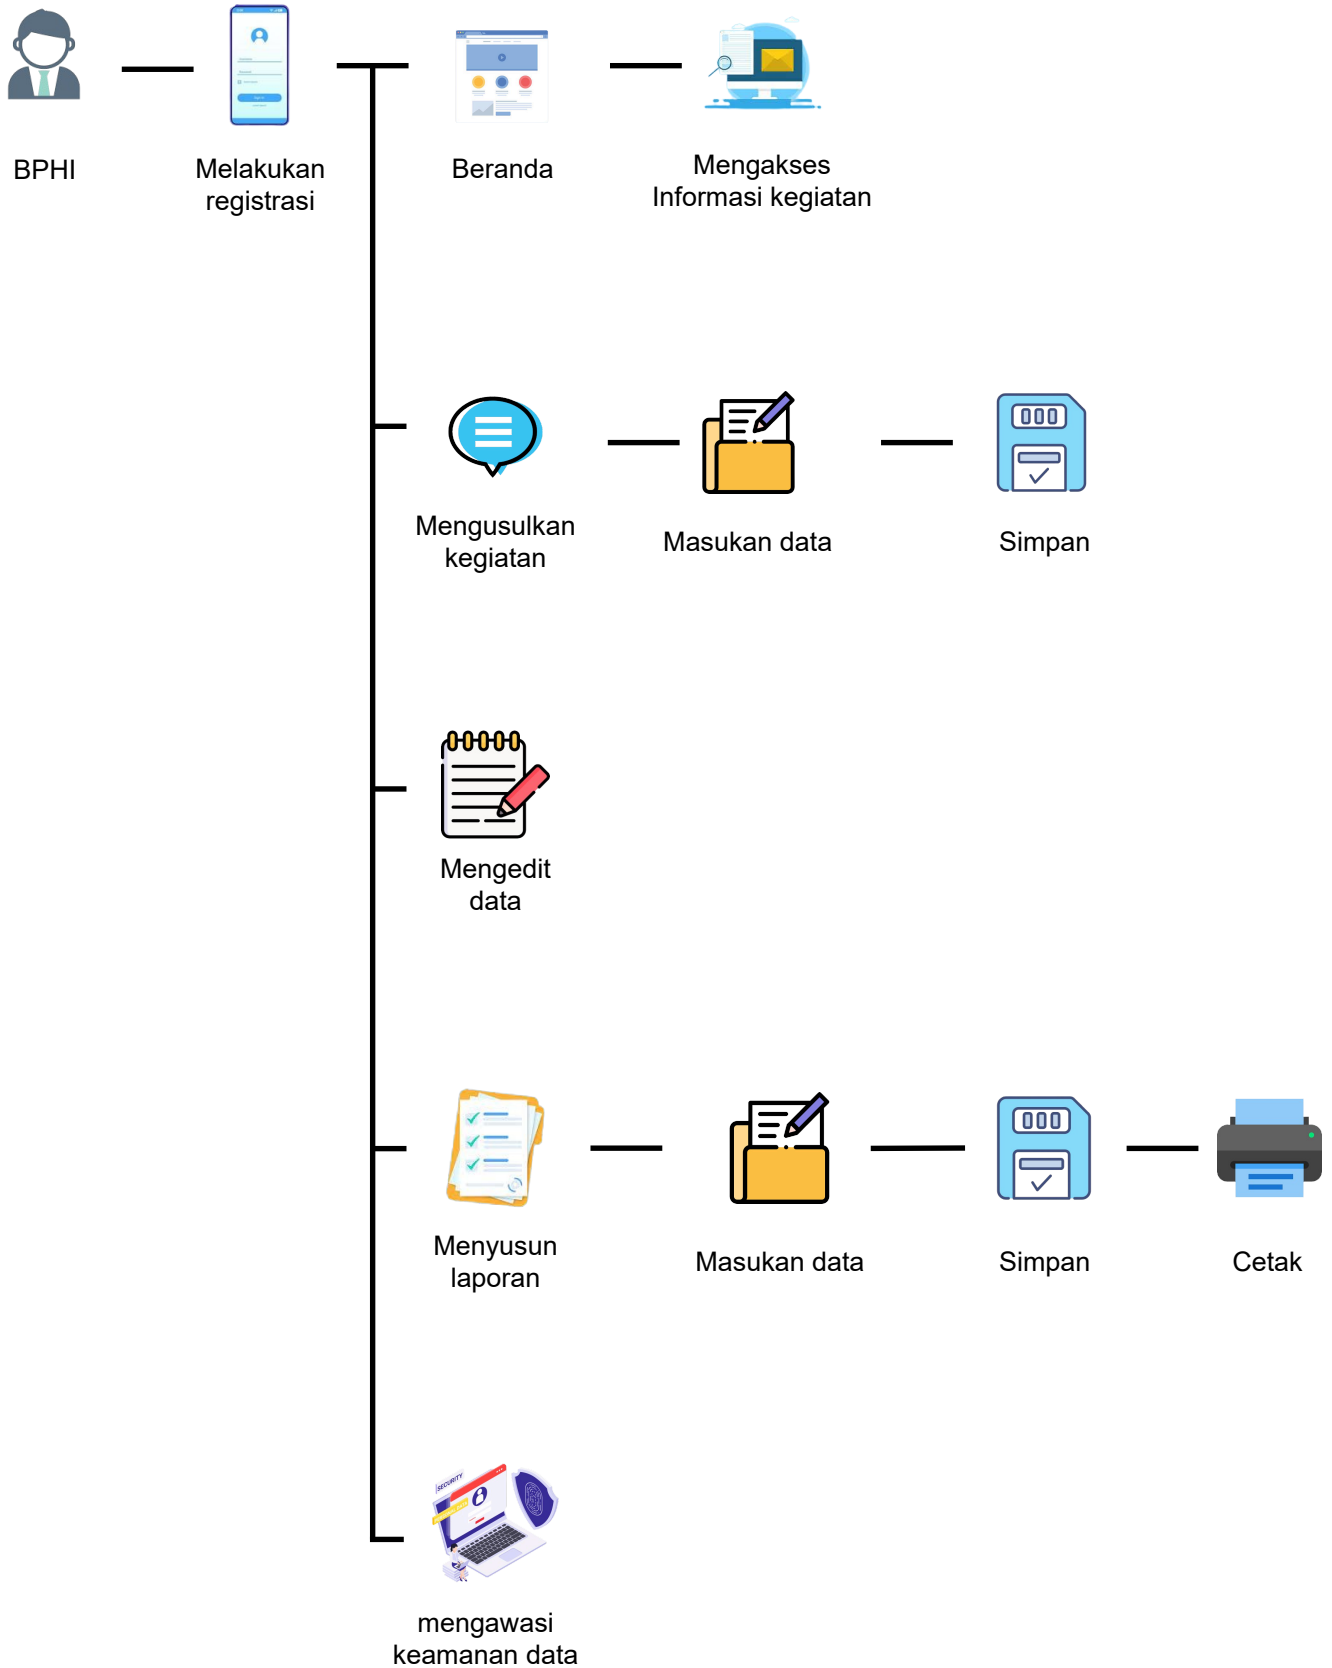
BPHI

Melakukan registrasi

Beranda

Mengakses Informasi kegiatan

Mengusulkan kegiatan

Masukan data

Simpan

Mengedit data

Menyusun laporan

Masukan data

Simpan

Cetak

SECURITY

mengawasi keamanan data